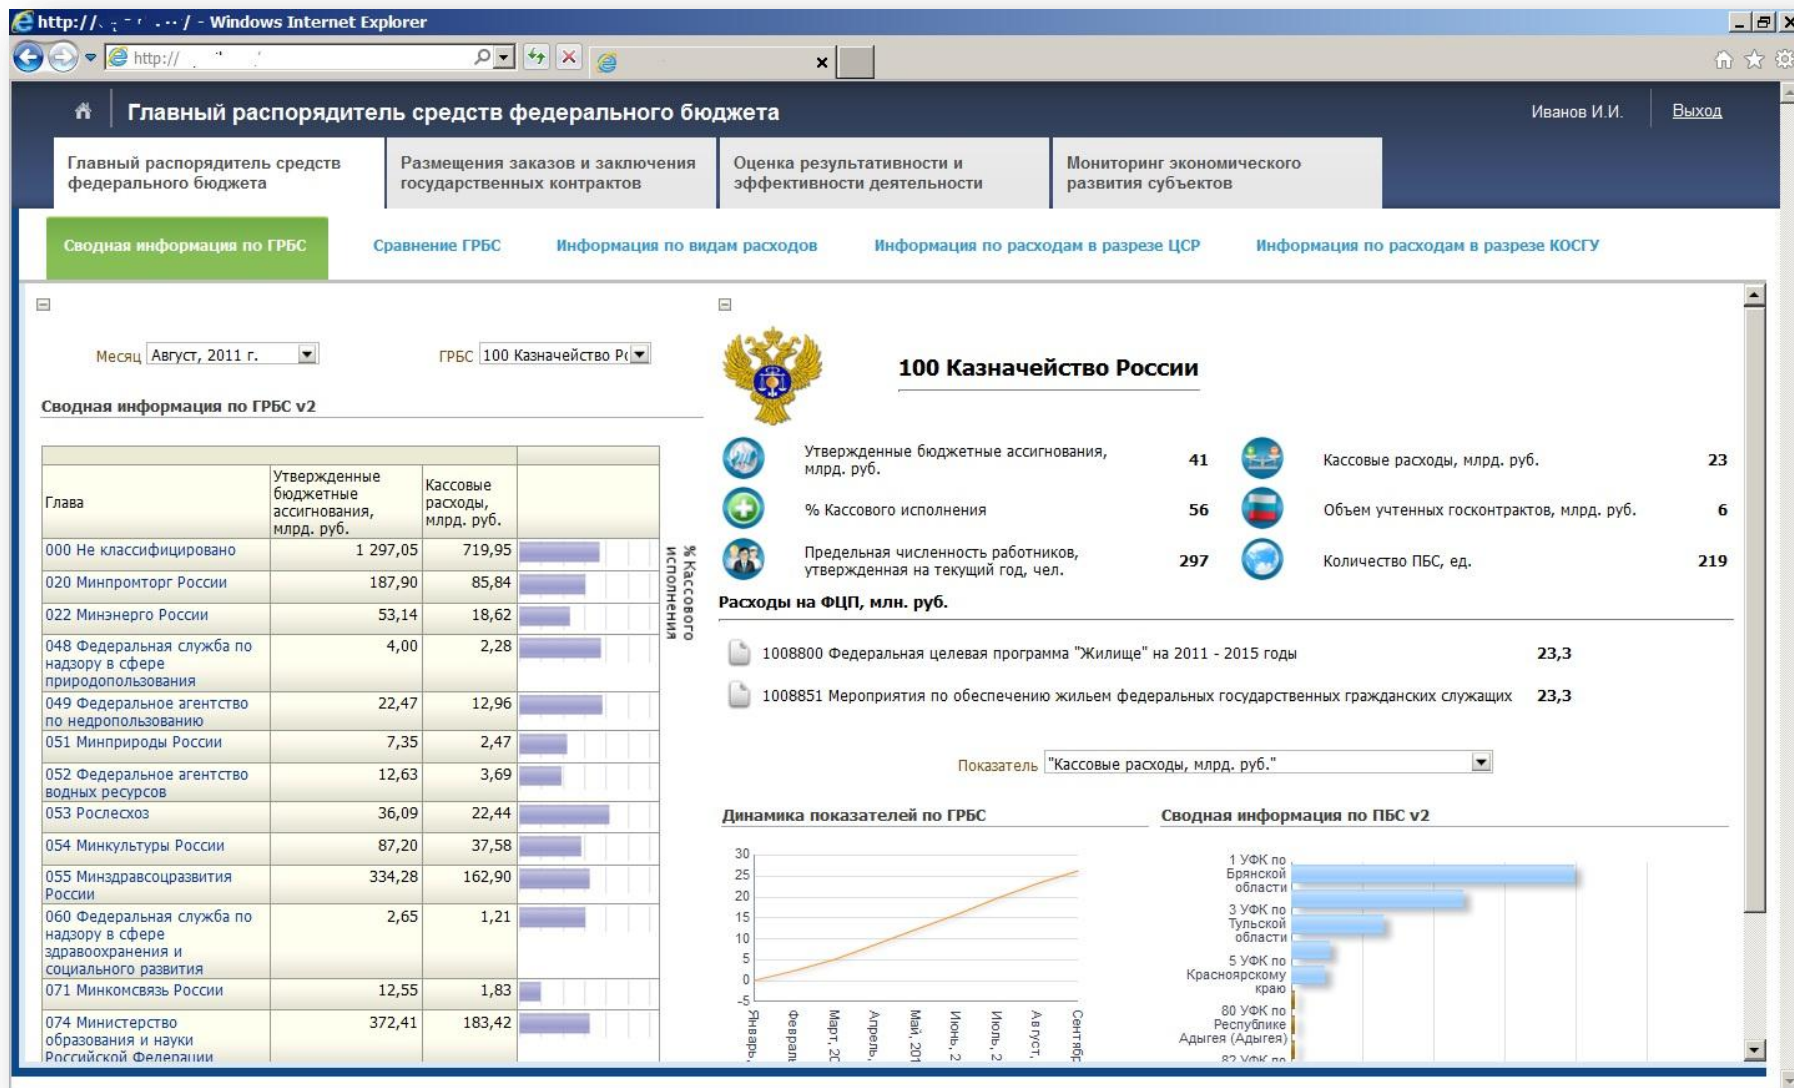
http://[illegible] - Windows Internet Explorer

http://

Главный распорядитель средств федерального бюджета

Иванов И.И. Выход

Главный распорядитель средств федерального бюджета | Размещения заказов и заключения государственных контрактов | Оценка результативности и эффективности деятельности | Мониторинг экономического развития субъектов

Сводная информация по ГРБС | Сравнение ГРБС | Информация по видам расходов | Информация по расходам в разрезе ЦСР | Информация по расходам в разрезе КОСГУ

Месяц Август, 2011 г. ГРБС 100 Казначейство Р

Сводная информация по ГРБС v2

| Глава | Утвержденные бюджетные ассигнования, млрд. руб. | Кассовые расходы, млрд. руб. | |
|---|---|---|---|
| 000 Не классифицировано | 1 297,05 | 719,95 | |
| 020 Минпромторг России | 187,90 | 85,84 | |
| 022 Минэнерго России | 53,14 | 18,62 | |
| 048 Федеральная служба по надзору в сфере природопользования | 4,00 | 2,28 | |
| 049 Федеральное агентство по недропользованию | 22,47 | 12,96 | |
| 051 Минприроды России | 7,35 | 2,47 | |
| 052 Федеральное агентство водных ресурсов | 12,63 | 3,69 | |
| 053 Рослесхоз | 36,09 | 22,44 | |
| 054 Минкультуры России | 87,20 | 37,58 | |
| 055 Минздравсоцразвития России | 334,28 | 162,90 | |
| 060 Федеральная служба по надзору в сфере здравоохранения и социального развития | 2,65 | 1,21 | |
| 071 Минкомсвязь России | 12,55 | 1,83 | |
| 074 Министерство образования и науки Российской Федерации | 372,41 | 183,42 | |

% Кассового исполнения

100 Казначейство России

Утвержденные бюджетные ассигнования, млрд. руб. 41
Кассовые расходы, млрд. руб. 23
% Кассового исполнения 56
Объем учтенных госконтрактов, млрд. руб. 6
Предельная численность работников, утвержденная на текущий год, чел. 297
Количество ПБС, ед. 219

Расходы на ФЦП, млн. руб.

1008800 Федеральная целевая программа "Жилище" на 2011 - 2015 годы 23,3
1008851 Мероприятия по обеспечению жильем федеральных государственных гражданских служащих 23,3

Показатель "Кассовые расходы, млрд. руб."

Динамика показателей по ГРБС

30 25 20 15 10 5 0 -5
Январь, Февраль, Март, 20 Апрель, Май, 201 Июнь, 2 Июль, 2 Август, Сентябр

Сводная информация по ПБС v2

1 УФК по Брянской области
3 УФК по Тульской области
5 УФК по Красноярскому краю
80 УФК по Республике Адыгея (Адыгея)
82 УФК по